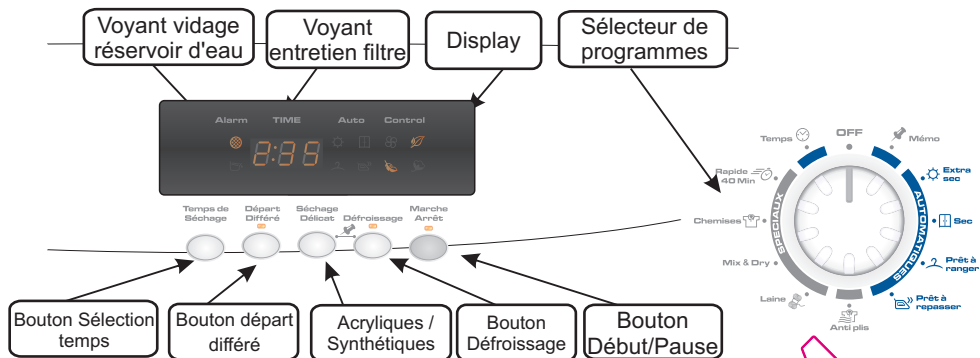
Voyant vidage réservoir d'eau

Voyant entretien filtre

Display

Sélecteur de programmes

Alarm TIME Auto Control

8:88

Temps de Séchage

Départ Différé

Séchage Délicat

Défroissage

Marche Arrêt

Temps

OFF

Mémo

Rapide 40 Min

Extra sec

Chemises

SPECIAUX

AUTOMATIQUES

Sec

Mix & Dry

Prêt à ranger

Laine

Anti plis

Prêt à repasser

Bouton Sélection temps

Bouton départ différé

Acryliques / Synthétiques

Bouton Défroissage

Bouton Début/Pause